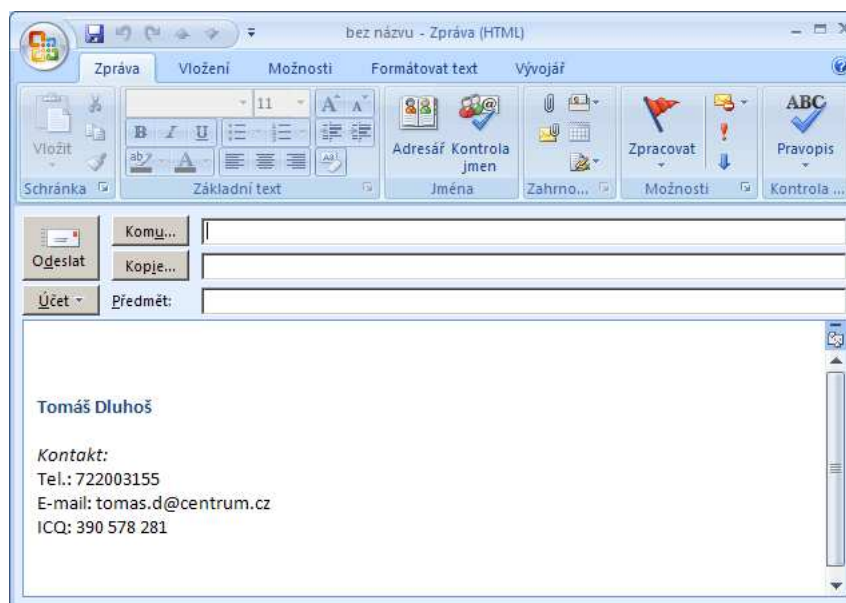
bez názvu - Zpráva (HTML)

Zpráva Vložení Možnosti Formátovat text Vývojář

Vložit
Schránka

11
B I U
Základní text

Adresář Kontrola jmen
Jména

Zahrno...

Zpracovat
Možnosti

ABC
Pravopis
Kontrola ...

Odeslat
Komu...
Kopie...
Účet
Předmět:

Tomáš Dluhoš

Kontakt:
Tel.: 722003155
E-mail: tomas.d@centrum.cz
ICQ: 390 578 281